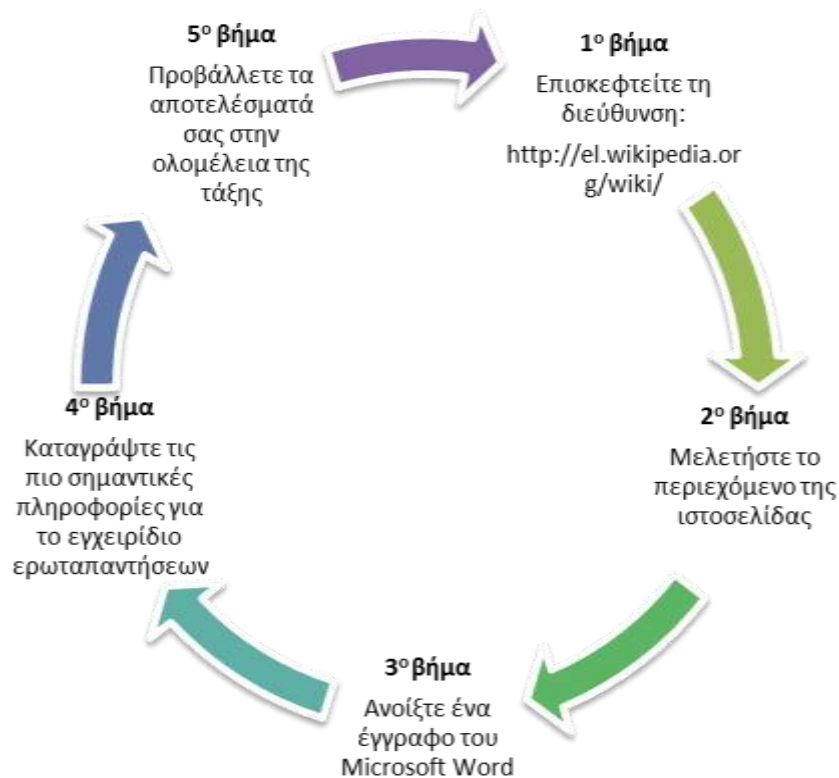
1$^{ο}$ βήμα

Επισκεφτείτε τη διεύθυνση: http://el.wikipedia.org/wiki/

2$^{ο}$ βήμα

Μελετήστε το περιεχόμενο της ιστοσελίδας

3$^{ο}$ βήμα

Ανοίξτε ένα έγγραφο του Microsoft Word

4$^{ο}$ βήμα

Καταγράψτε τις πιο σημαντικές πληροφορίες για το εγχειρίδιο ερωταπαντήσεων

5$^{ο}$ βήμα

Προβάλλετε τα αποτελέσματά σας στην ολομέλεια της τάξης